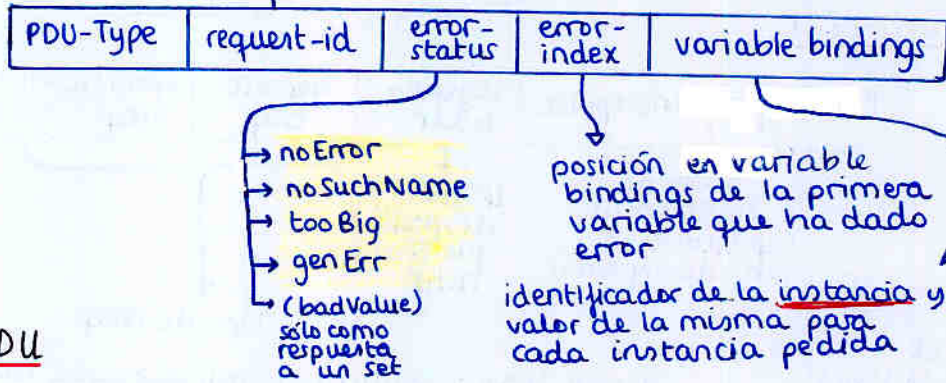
| PDU-Type | request-id | error-status | error-index | variable bindings |
|---|---|---|---|---|

noError
noSuchName
tooBig
genErr
(badValue) sólo como respuesta a un set

posición en variable bindings de la primera variable que ha dado error

identificador de la instancia y valor de la misma para cada instancia pedida

DU